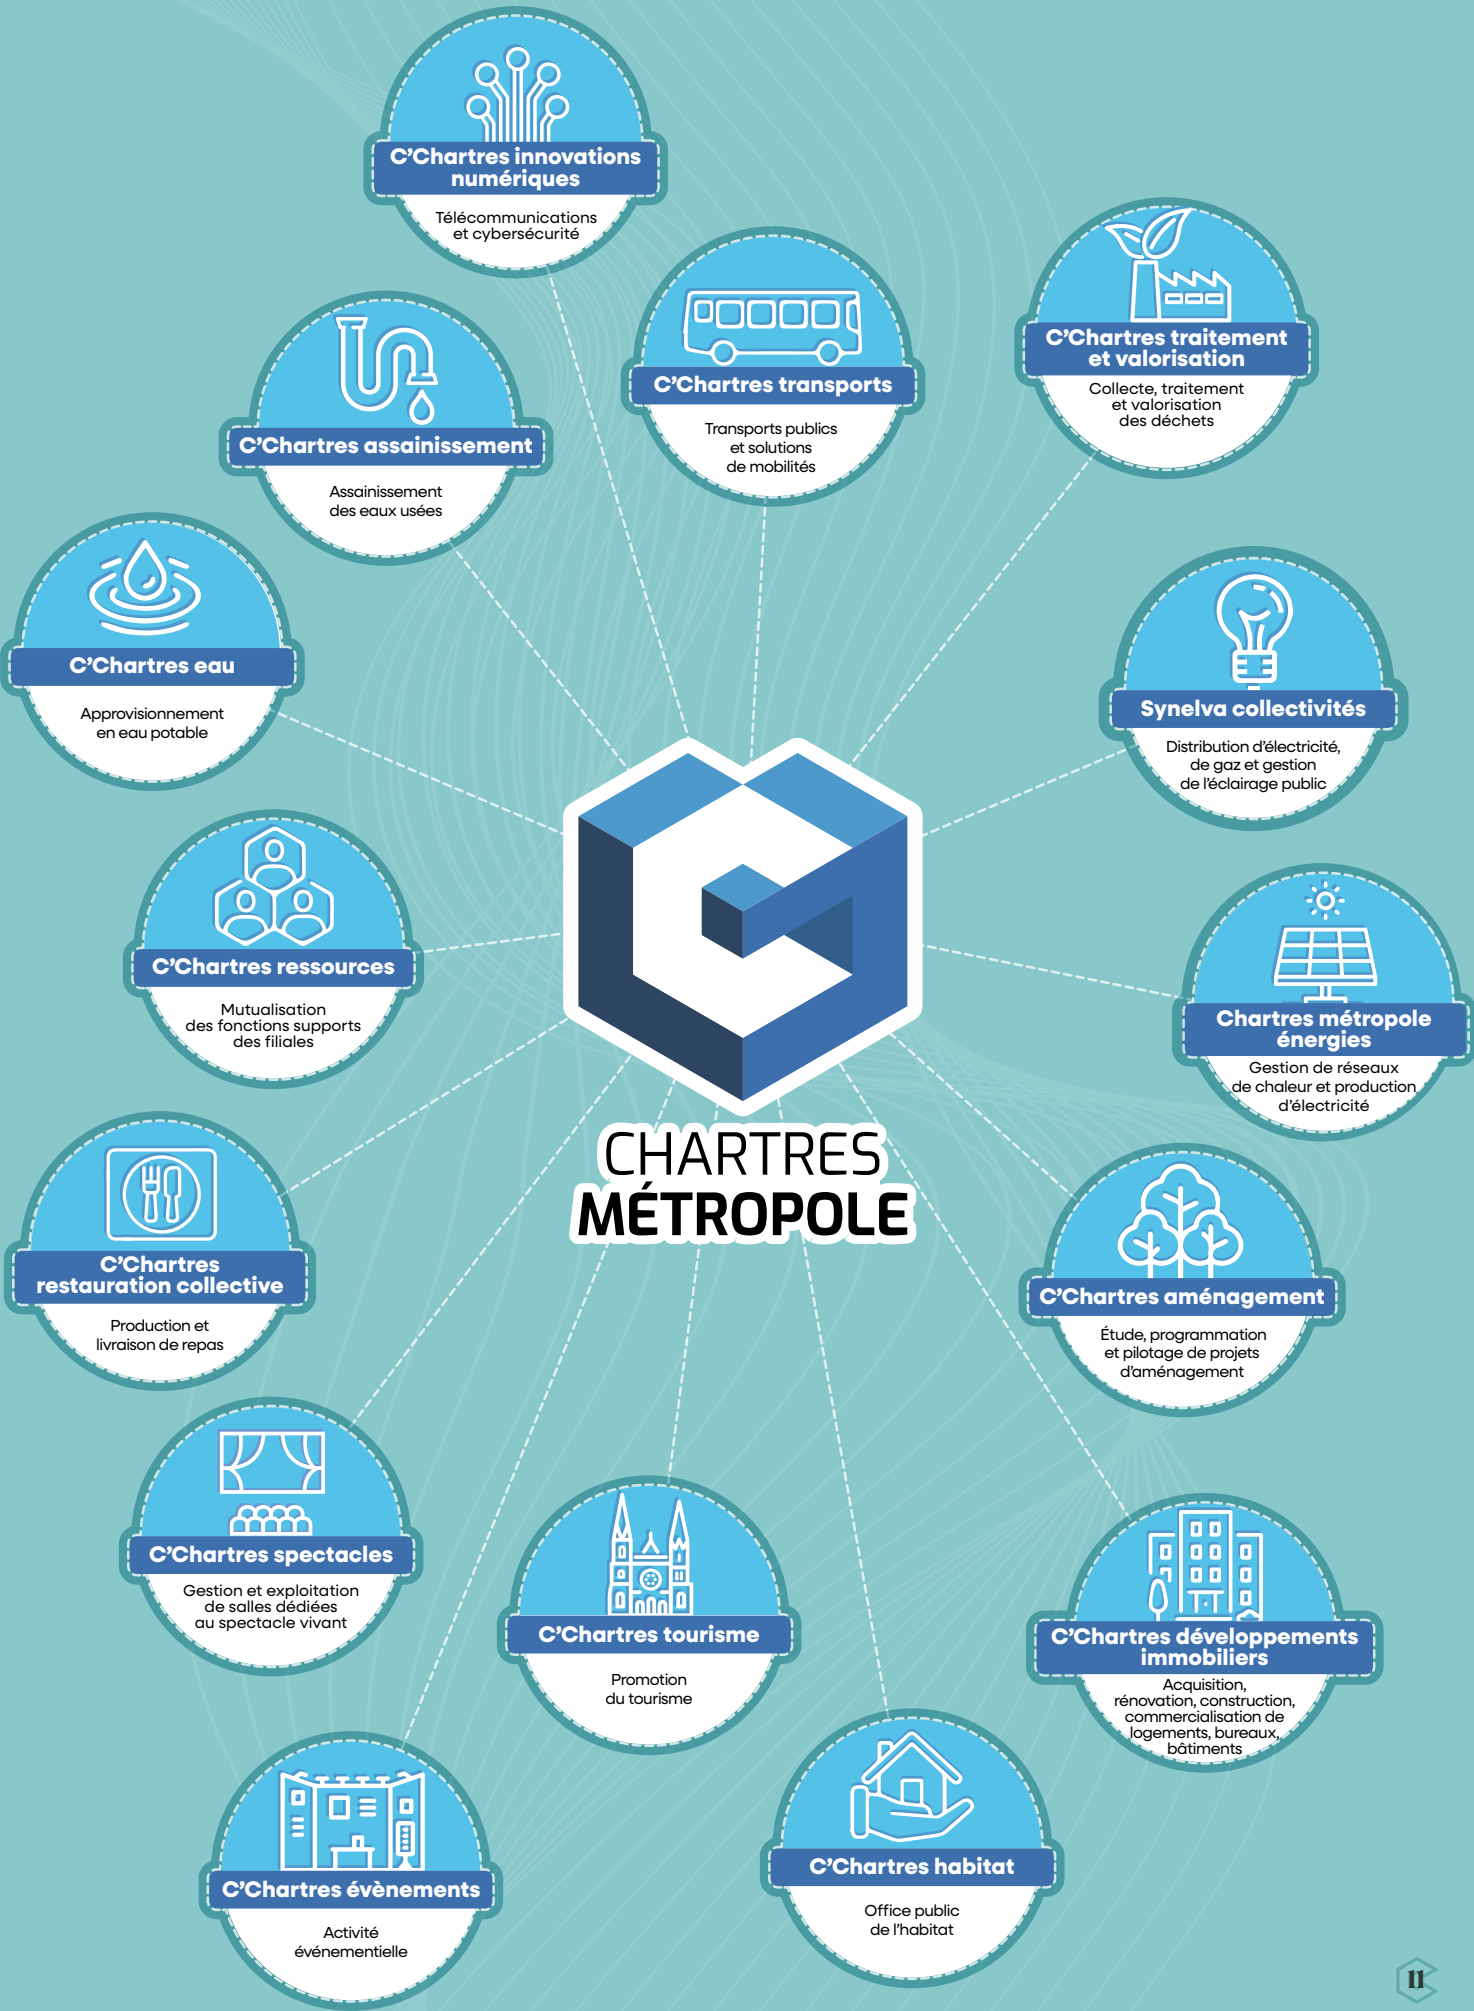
C'Chartres innovations numériques
Télécommunications et cybersécurité

C'Chartres transports
Transports publics et solutions de mobilités

C'Chartres traitement et valorisation
Collecte, traitement et valorisation des déchets

C'Chartres assainissement
Assainissement des eaux usées

C'Chartres eau
Approvisionnement en eau potable

Synelva collectivités
Distribution d'électricité, de gaz et gestion de l'éclairage public

C'Chartres ressources
Mutualisation des fonctions supports des filiales

Chartres métropole énergies
Gestion de réseaux de chaleur et production d'électricité

CHARTRES MÉTROPOLE

C'Chartres restauration collective
Production et livraison de repas

C'Chartres aménagement
Étude, programmation et pilotage de projets d'aménagement

C'Chartres spectacles
Gestion et exploitation de salles dédiées au spectacle vivant

C'Chartres tourisme
Promotion du tourisme

C'Chartres développements immobiliers
Acquisition, rénovation, construction, commercialisation de logements, bureaux, bâtiments

C'Chartres évènements
Activité événementielle

C'Chartres habitat
Office public de l'habitat

11